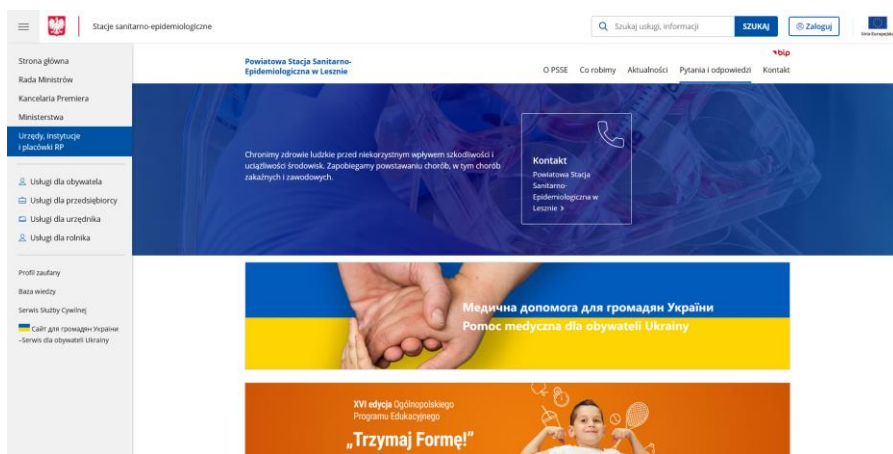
Stacje sanitarno-epidemiologiczne

Szukaj usługi, informacji

SZUKAJ

Zaloguj

Unia Europejska

Strona główna

Rada Ministrów

Kancelaria Premiera

Ministerstwa

Urzędy, instytucje i placówki RP

Usługi dla obywatela

Usługi dla przedsiębiorcy

Usługi dla urzędnika

Usługi dla rolnika

Profil zaufany

Baza wiedzy

Serwis Służby Cywilnej

Сайт для громадян України – Serwis dla obywateli Ukrainy

Powiatowa Stacja Sanitarno-Epidemiologiczna w Lesznie

bip

O PSSE

Co robimy

Aktualności

Pytania i odpowiedzi

Kontakt

Chronimy zdrowie ludzkie przed niekorzystnym wpływem szkodliwości i uciążliwości środowisk. Zapobiegamy powstawaniu chorób, w tym chorób zakaźnych i zawodowych.

Kontakt

Powiatowa Stacja Sanitarno-Epidemiologiczna w Lesznie >

Медична допомога для громадян України

Pomoc medyczna dla obywateli Ukrainy

XVI edycja Ogólnopolskiego Programu Edukacyjnego

„Trzymaj Formę!"